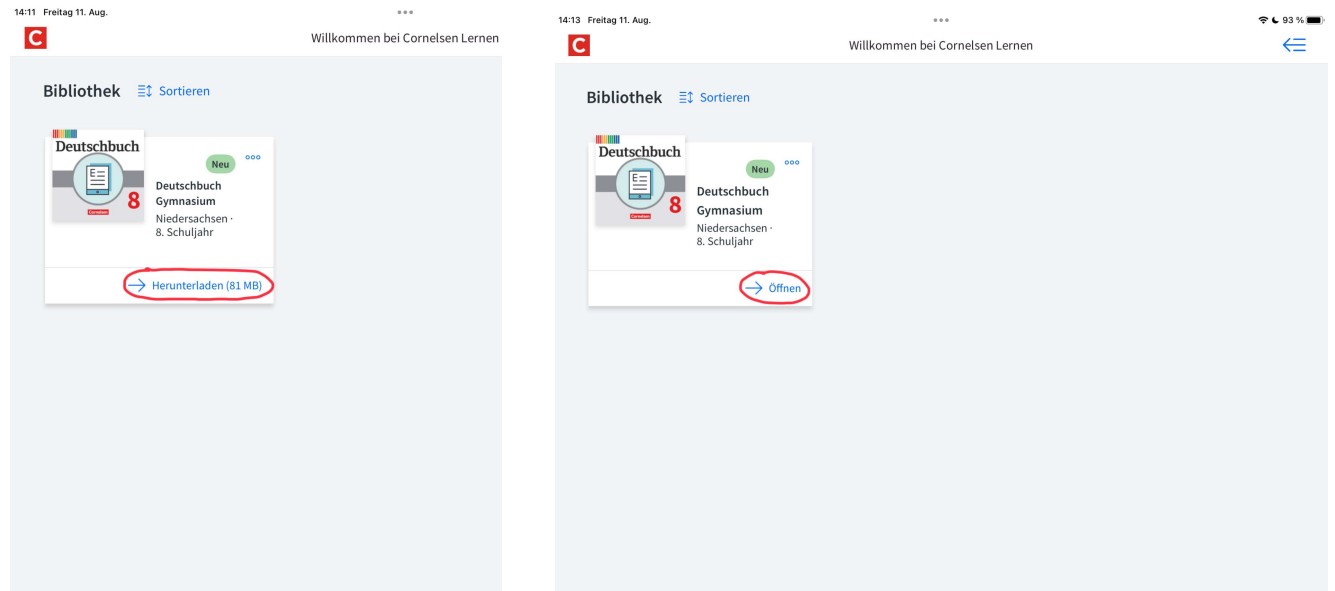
14:11 Freitag 11. Aug.

C

Willkommen bei Cornelsen Lernen

Bibliothek Sortieren

Deutschbuch 8 Cornelsen

Neu

Deutschbuch Gymnasium

Niedersachsen · 8. Schuljahr

→ Herunterladen (81 MB)

14:13 Freitag 11. Aug.

93 %

C

Willkommen bei Cornelsen Lernen

Bibliothek Sortieren

Deutschbuch 8 Cornelsen

Neu

Deutschbuch Gymnasium

Niedersachsen · 8. Schuljahr

→ Öffnen